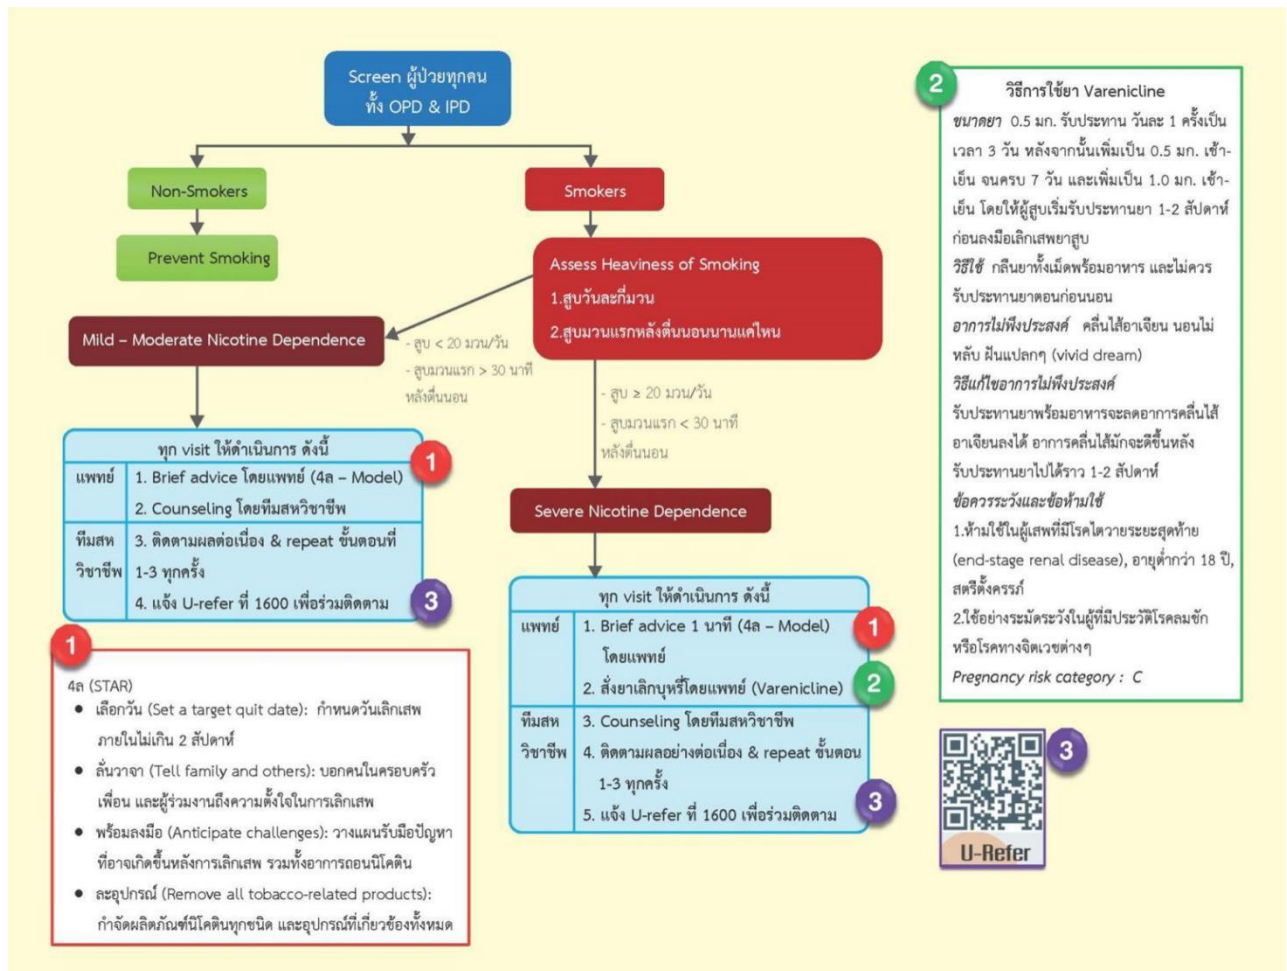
Screen ผู้ป่วยทุกคน ทั้ง OPD & IPD

Non-Smokers

Prevent Smoking

Smokers

Assess Heaviness of Smoking
1.สูบวันละกี่มวน
2.สูบมวนแรกหลังตื่นนอนนานแค่ไหน

Mild – Moderate Nicotine Dependence

- สูบ < 20 มวน/วัน
- สูบมวนแรก > 30 นาที หลังตื่นนอน

- สูบ ≥ 20 มวน/วัน
- สูบมวนแรก < 30 นาที หลังตื่นนอน

| ทุก visit ให้ดำเนินการ ดังนี้ | |
|---|---|
| แพทย์ | 1. Brief advice โดยแพทย์ (4ล – Model) 2. Counseling โดยทีมสหวิชาชีพ |
| ทีมสหวิชาชีพ | 3. ติดตามผลต่อเนื่อง & repeat ขั้นตอนที่ 1-3 ทุกครั้ง 4. แจ้ง U-refer ที่ 1600 เพื่อร่วมติดตาม |

1

3

Severe Nicotine Dependence

| ทุก visit ให้ดำเนินการ ดังนี้ | |
|---|---|
| แพทย์ | 1. Brief advice 1 นาที (4ล – Model) โดยแพทย์ 2. สั่งยาเลิกบุหรี่โดยแพทย์ (Varenicline) |
| ทีมสหวิชาชีพ | 3. Counseling โดยทีมสหวิชาชีพ 4. ติดตามผลอย่างต่อเนื่อง & repeat ขั้นตอน 1-3 ทุกครั้ง 5. แจ้ง U-refer ที่ 1600 เพื่อร่วมติดตาม |

1

2

3

1

4ล (STAR)
• เลือกวัน (Set a target quit date): กำหนดวันเลิกเสพ ภายในไม่เกิน 2 สัปดาห์
• ลั่นวาจา (Tell family and others): บอกคนในครอบครัว เพื่อน และผู้ร่วมงานถึงความตั้งใจในการเลิกเสพ
• พร้อมลงมือ (Anticipate challenges): วางแผนรับมือปัญหาที่อาจเกิดขึ้นหลังการเลิกเสพ รวมทั้งอาการถอนนิโคติน
• ละอุปกรณ์ (Remove all tobacco-related products): กำจัดผลิตภัณฑ์นิโคตินทุกชนิด และอุปกรณ์ที่เกี่ยวข้องทั้งหมด

2

วิธีการใช้ยา Varenicline
ขนาดยา 0.5 มก. รับประทาน วันละ 1 ครั้งเป็นเวลา 3 วัน หลังจากนั้นเพิ่มเป็น 0.5 มก. เช้า-เย็น จนครบ 7 วัน และเพิ่มเป็น 1.0 มก. เช้า-เย็น โดยให้ผู้สูบเริ่มรับประทานยา 1-2 สัปดาห์ก่อนลงมือเลิกเสพยาสูบ
วิธีใช้ กลืนยาทั้งเม็ดพร้อมอาหาร และไม่ควรรับประทานยาตอนก่อนนอน
อาการไม่พึงประสงค์ คลื่นไส้อาเจียน นอนไม่หลับ ฝันแปลกๆ (vivid dream)
วิธีแก้ไขอาการไม่พึงประสงค์
รับประทานยาพร้อมอาหารจะลดอาการคลื่นไส้อาเจียนลงได้ อาการคลื่นไส้มักจะดีขึ้นหลังรับประทานยาไปได้ราว 1-2 สัปดาห์
ข้อควรระวังและข้อห้ามใช้
1.ห้ามใช้ในผู้เสพที่มีโรคไตวายระยะสุดท้าย (end-stage renal disease), อายุต่ำกว่า 18 ปี, สตรีตั้งครรภ์
2.ใช้อย่างระมัดระวังในผู้ที่มีประวัติโรคลมชัก หรือโรคทางจิตเวชต่างๆ
Pregnancy risk category : C

3

U-Refer